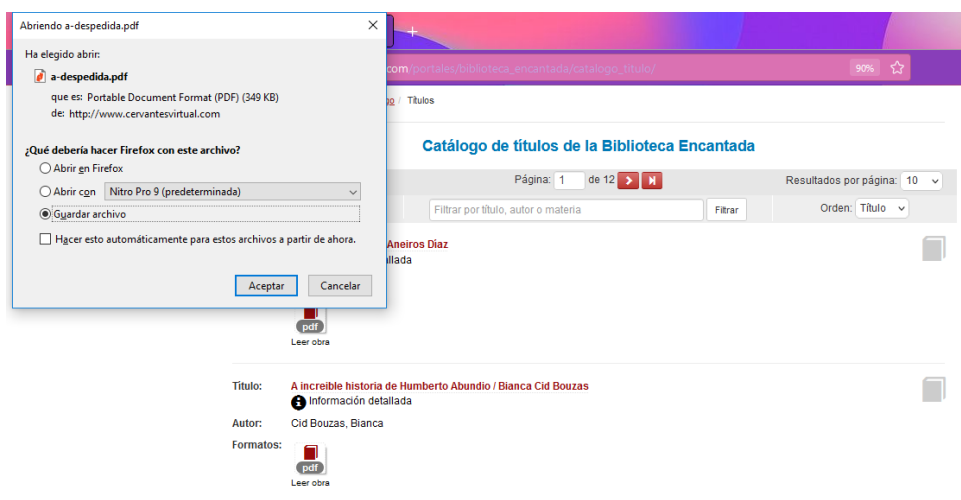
Abriendo a-despedida.pdf

Ha elegido abrir:

a-despedida.pdf

que es: Portable Document Format (PDF) (349 KB)
de: http://www.cervantesvirtual.com

¿Qué debería hacer Firefox con este archivo?

Abrir en Firefox

Abrir con Nitro Pro 9 (predeterminada)

Guardar archivo

Hacer esto automáticamente para estos archivos a partir de ahora.

Aceptar Cancelar

.com/portales/biblioteca_encantada/catalogo_titulo/ 90%

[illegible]o / Títulos

Catálogo de títulos de la Biblioteca Encantada

Página: 1 de 12

Resultados por página: 10

Filtrar por título, autor o materia Filtrar

Orden: Título

Aneiros Díaz
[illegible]tallada

pdf
Leer obra

Título: A increíble historia de Humberto Abundio / Bianca Cid Bouzas
Información detallada

Autor: Cid Bouzas, Bianca

Formatos:
pdf
Leer obra